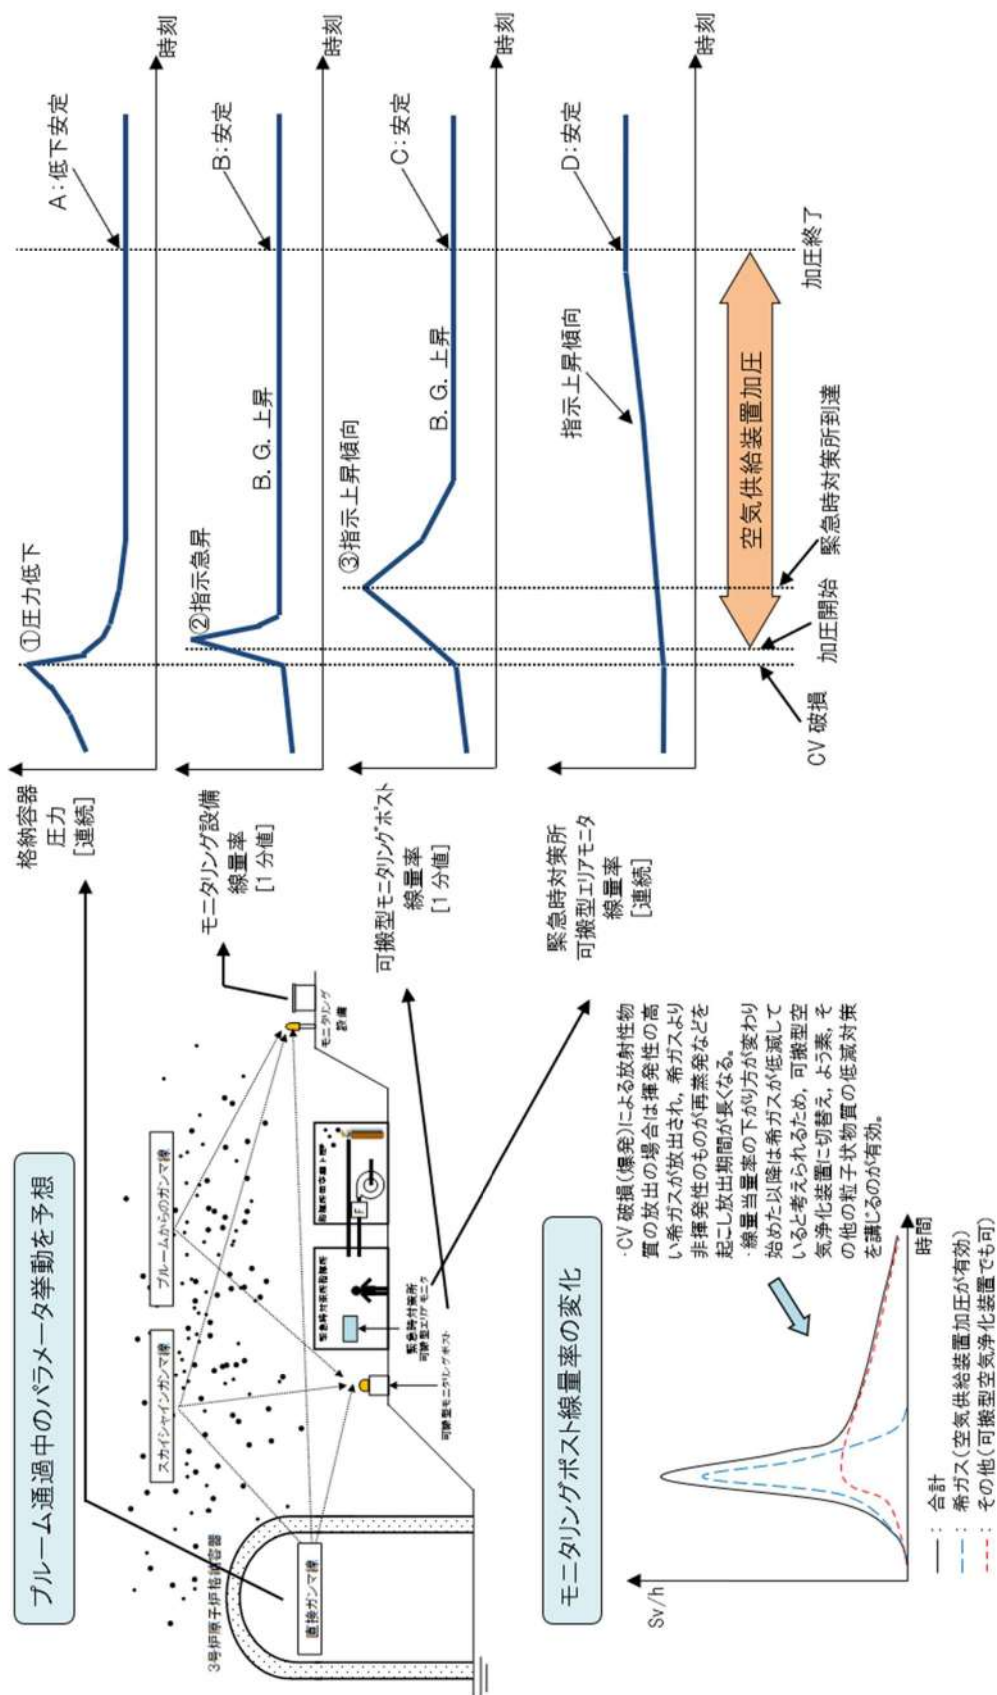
プルーム通過中のパラメータ挙動を予想

3号炉原子炉格納容器

直接ガンマ線

スカイシャインガンマ線

プルームからのガンマ線

緊急時対策所可搬型エリアモニタ

可搬型モニタリングポスト

空気供給装置

F

モニタリング設備

格納容器圧力［連続］

モニタリング設備線量率［1分値］

可搬型モニタリングポスト線量率［1分値］

緊急時対策所可搬型エリアモニタ線量率［連続］

時刻

時刻

時刻

時刻

①圧力低下

A：低下安定

②指示急昇

B. G. 上昇

B：安定

③指示上昇傾向

B. G. 上昇

C：安定

指示上昇傾向

D：安定

空気供給装置加圧

CV破損

加圧開始

緊急時対策所到達

加圧終了

モニタリングポスト線量率の変化

・CV破損(爆発)による放射性物質の放出の場合は揮発性の高い希ガスが放出され，希ガスより非揮発性のものが再蒸発などを起こし放出期間が長くなる。
・線量当量率の下がり方が変わり始めた以降は希ガスが低減していると考えられるため，可搬型空気浄化装置に切替え，よう素，その他の粒子状物質の低減対策を講じるのが有効。

Sv/h

時間

：合計
：希ガス(空気供給装置加圧が有効)
：その他(可搬型空気浄化装置でも可)